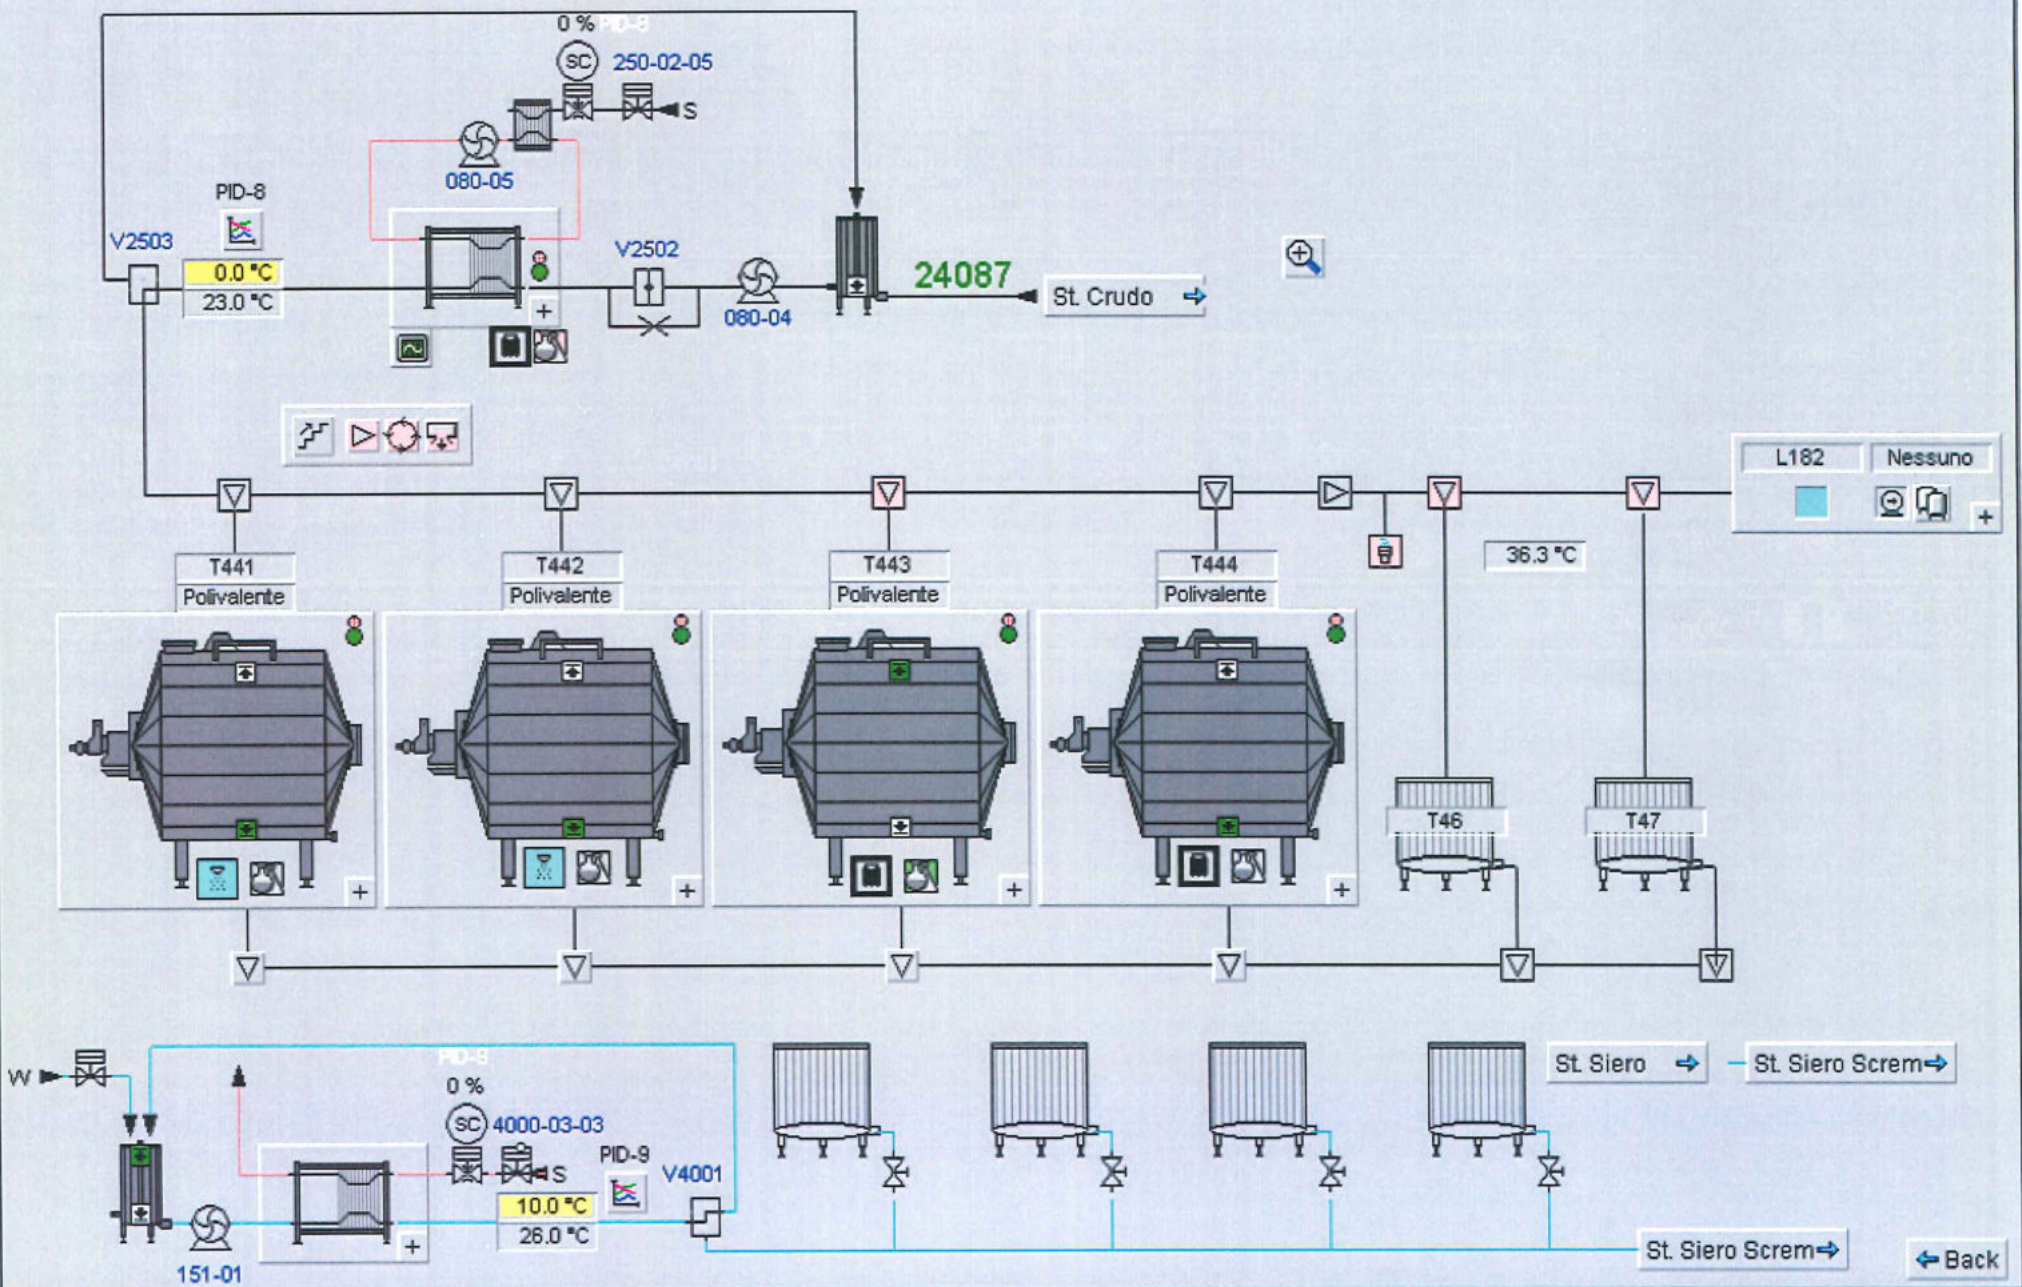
0 % PID-8
SC
250-02-05
S
080-05
PID-8
V2503
0.0 °C
23.0 °C
+
V2502
080-04
24087
St. Crudo
L182
Nessuno
+
36.3 °C
T441
Polivalente
T442
Polivalente
T443
Polivalente
T444
Polivalente
+
+
+
+
T46
T47
W
PID-9
0 %
SC
4000-03-03
S
PID-9
V4001
10.0 °C
26.0 °C
+
151-01
St. Siero
St. Siero Screm
St. Siero Screm
Back